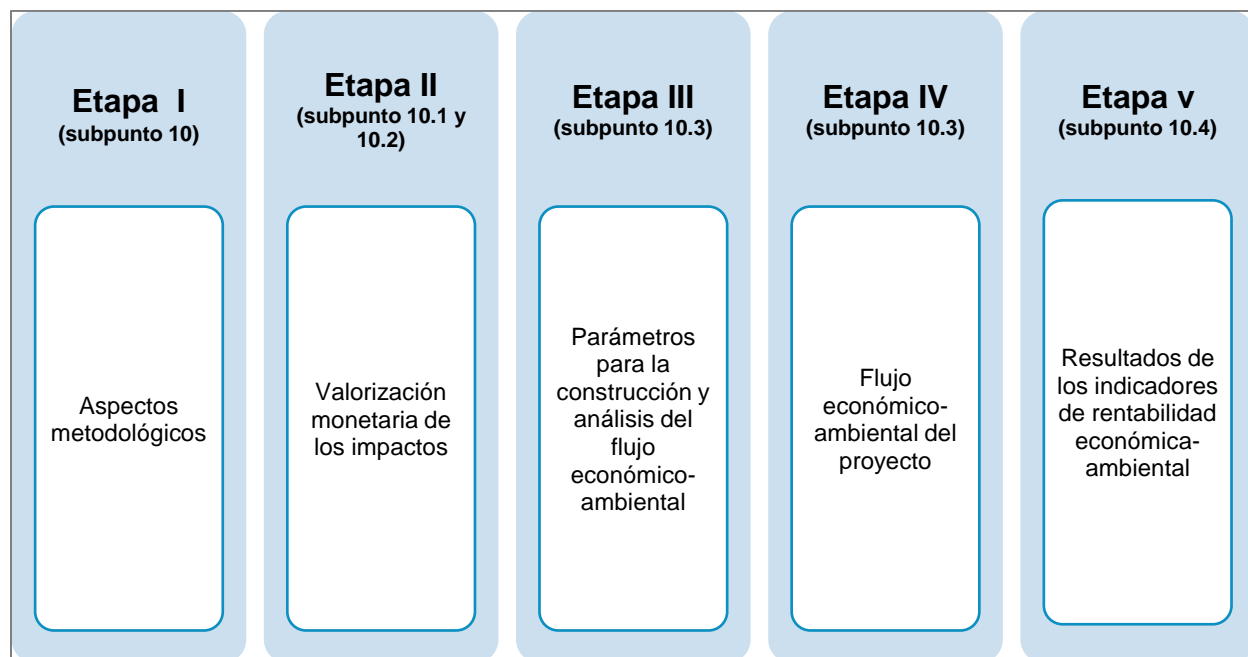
Etapa I
(subpunto 10)

Aspectos metodológicos

Etapa II
(subpunto 10.1 y 10.2)

Valorización monetaria de los impactos

Etapa III
(subpunto 10.3)

Parámetros para la construcción y análisis del flujo económico-ambiental

Etapa IV
(subpunto 10.3)

Flujo económico-ambiental del proyecto

Etapa v
(subpunto 10.4)

Resultados de los indicadores de rentabilidad económica-ambiental